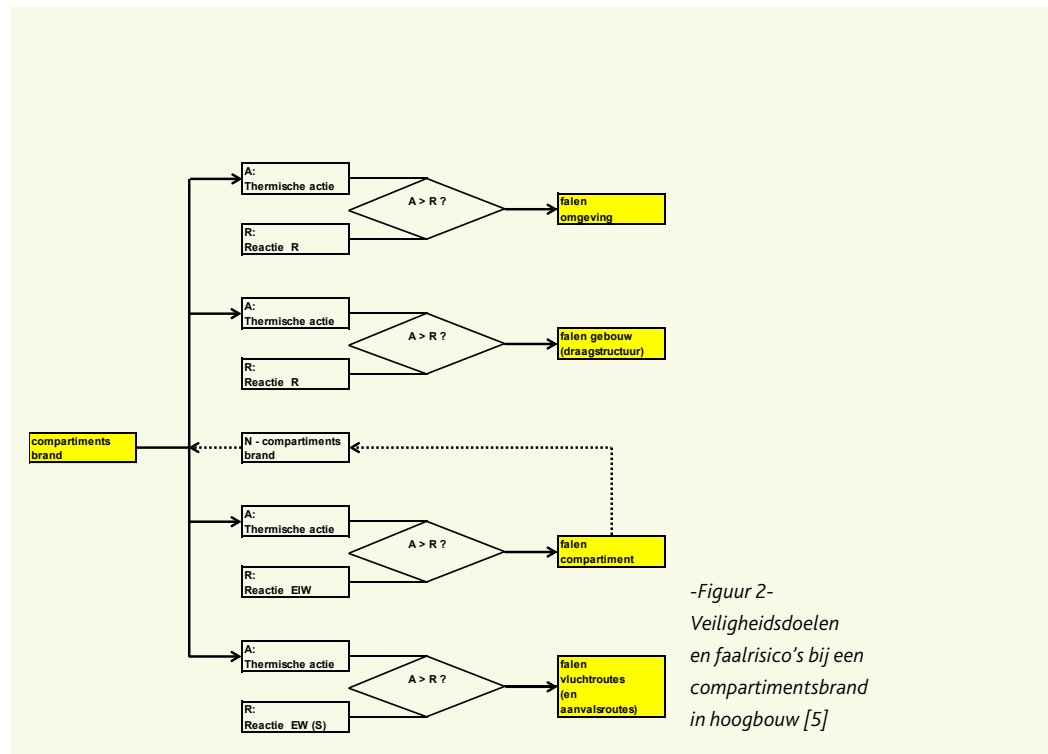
A:
Thermische actie

A > R ?

falen
omgeving

R:
Reactie R

A:
Thermische actie

A > R ?

falen gebouw
(draagstructuur)

R:
Reactie R

compartiments
brand

N - compartiments
brand

A:
Thermische actie

A > R ?

falen
compartiment

R:
Reactie EIW

A:
Thermische actie

A > R ?

falen
vluchtroutes
(en
aanvalsroutes)

R:
Reactie EW (S)

-Figuur 2-
Veiligheidsdoelen en faalrisico's bij een compartimentsbrand in hoogbouw [5]